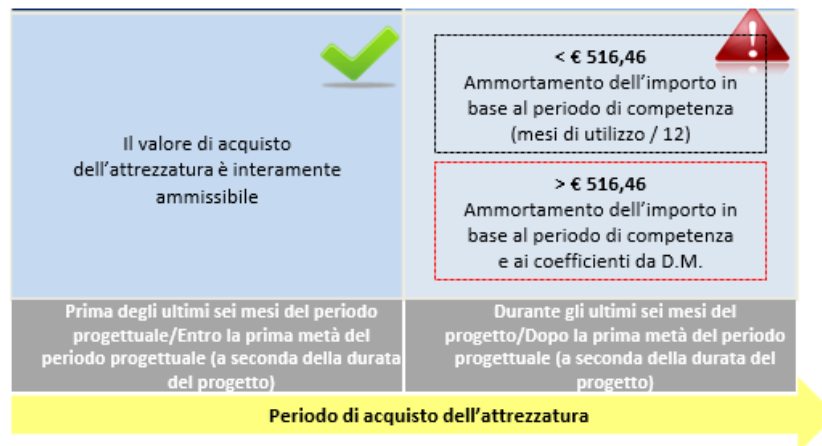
Il valore di acquisto dell'attrezzatura è interamente ammissibile

< € 516,46
Ammortamento dell'importo in base al periodo di competenza (mesi di utilizzo / 12)

> € 516,46
Ammortamento dell'importo in base al periodo di competenza e ai coefficienti da D.M.

Prima degli ultimi sei mesi del periodo progettuale/Entro la prima metà del periodo progettuale (a seconda della durata del progetto)

Durante gli ultimi sei mesi del progetto/Dopo la prima metà del periodo progettuale (a seconda della durata del progetto)

Periodo di acquisto dell'attrezzatura